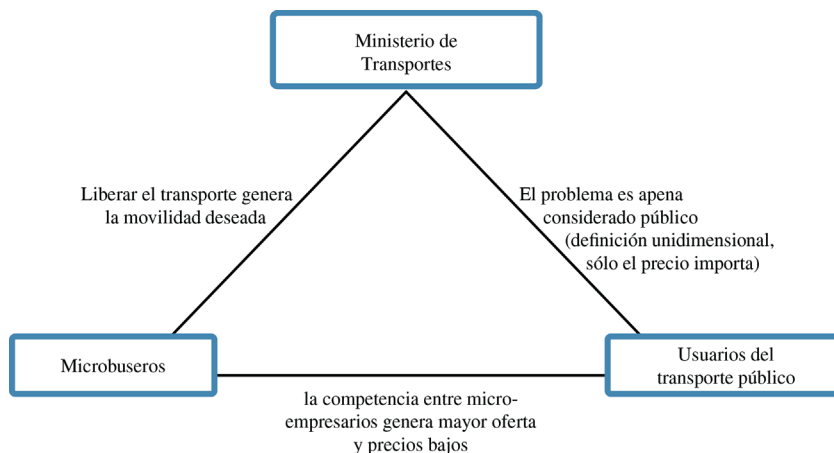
Ministerio de Transportes

Liberar el transporte genera la movilidad deseada

El problema es apena considerado público (definición unidimensional, sólo el precio importa)

Microbuseros

Usuarios del transporte público

la competencia entre micro-empresarios genera mayor oferta y precios bajos